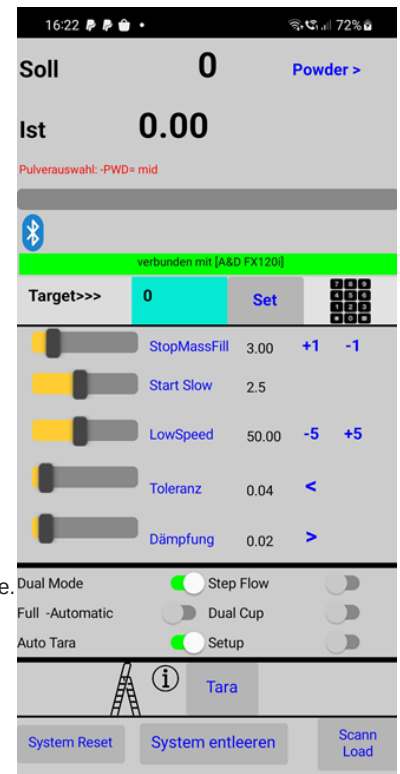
16:22 72%

Soll 0 Powder >

Ist 0.00

Pulverauswahl: -PWD= mid

verbunden mit [A&D FX120i]

Target>>> 0 Set

StopMassFill 3.00 +1 -1

Start Slow 2.5

LowSpeed 50.00 -5 +5

Toleranz 0.04 <

Dämpfung 0.02 >

e.

Dual Mode Step Flow

Full -Automatic Dual Cup

Auto Tara Setup

Tara

System Reset System entleeren Scann Load